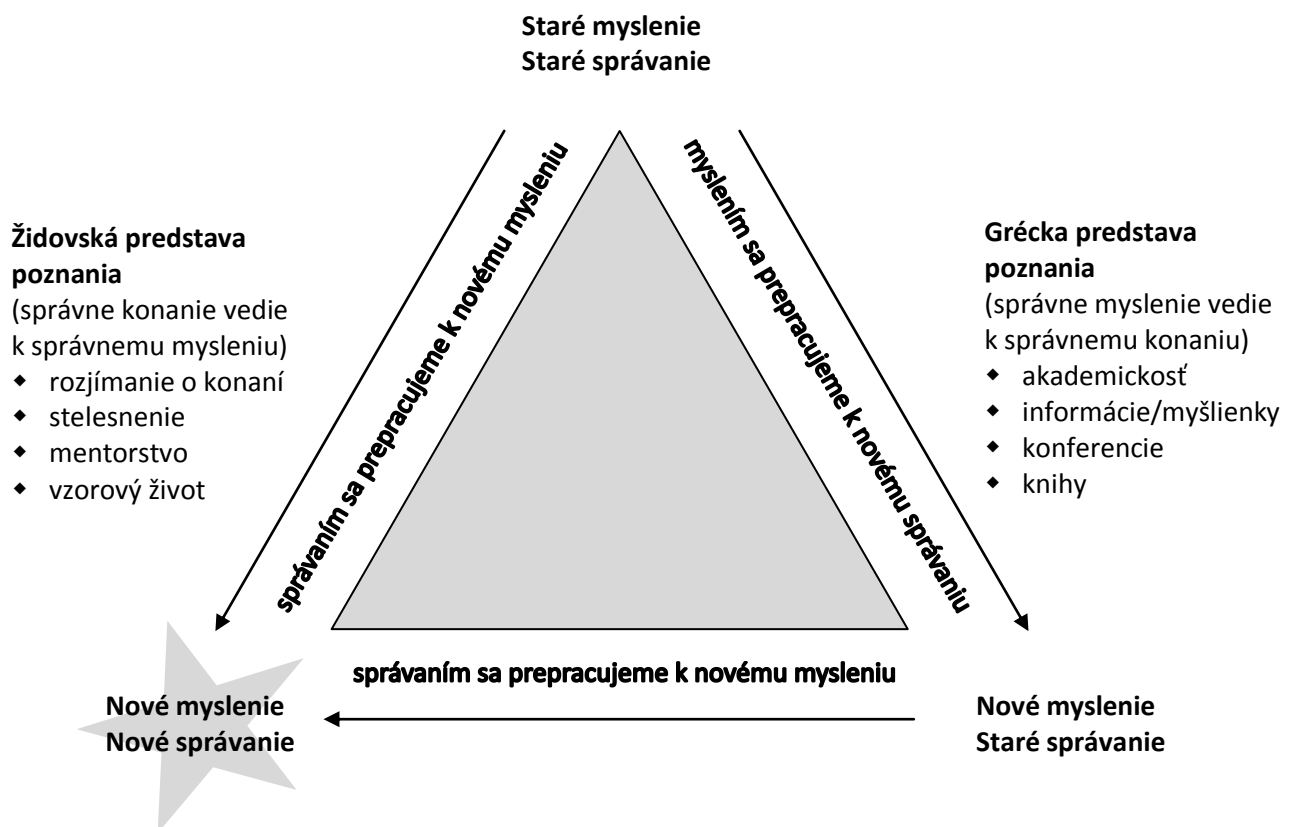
Staré myslenie
Staré správanie

Židovská predstava poznania
(správne konanie vedie k správnemu mysleniu)
- rozjímanie o konaní
- stelesnenie
- mentorstvo
- vzorový život

správaním sa prepracujeme k novému mysleniu

myslením sa prepracujeme k novému správaniu

Grécka predstava poznania
(správne myslenie vedie k správnemu konaniu)
- akademickosť
- informácie/myšlienky
- konferencie
- knihy

správaním sa prepracujeme k novému mysleniu

Nové myslenie
Nové správanie

Nové myslenie
Staré správanie